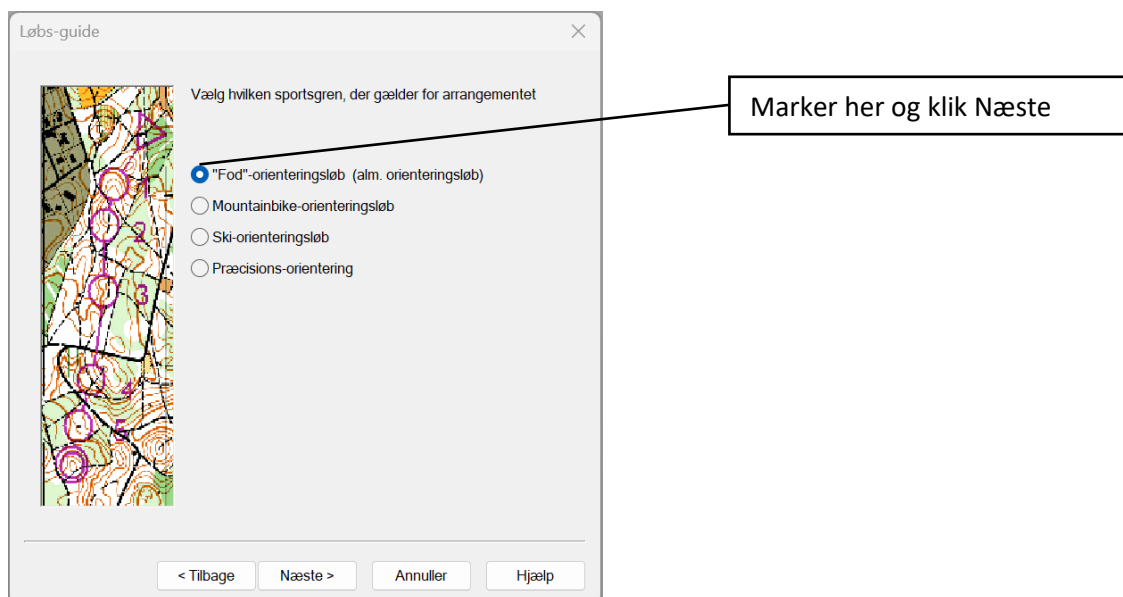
Løbs-guide

Vælg hvilken sportsgren, der gælder for arrangementet

"Fod"-orienteringsløb (alm. orienteringsløb)
Mountainbike-orienteringsløb
Ski-orienteringsløb
Præcisions-orientering

1
2
3
4
5

< Tilbage
Næste >
Annuller
Hjælp

Marker her og klik Næste